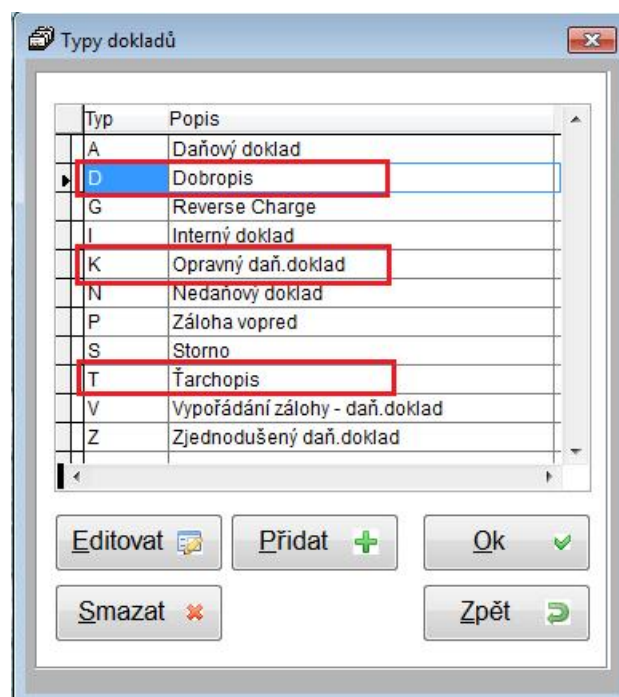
Typy dokladů

| Typ | Popis |
|---|---|
| A | Daňový doklad |
| D | Dobropis |
| G | Reverse Charge |
| I | Interný doklad |
| K | Opravný daň.doklad |
| N | Nedaňový doklad |
| P | Záloha vopred |
| S | Storno |
| T | Ťarchopis |
| V | Vypořádání zálohy - daň.doklad |
| Z | Zjednodušený daň.doklad |

Editovat
Přidat
Ok
Smazat
Zpět